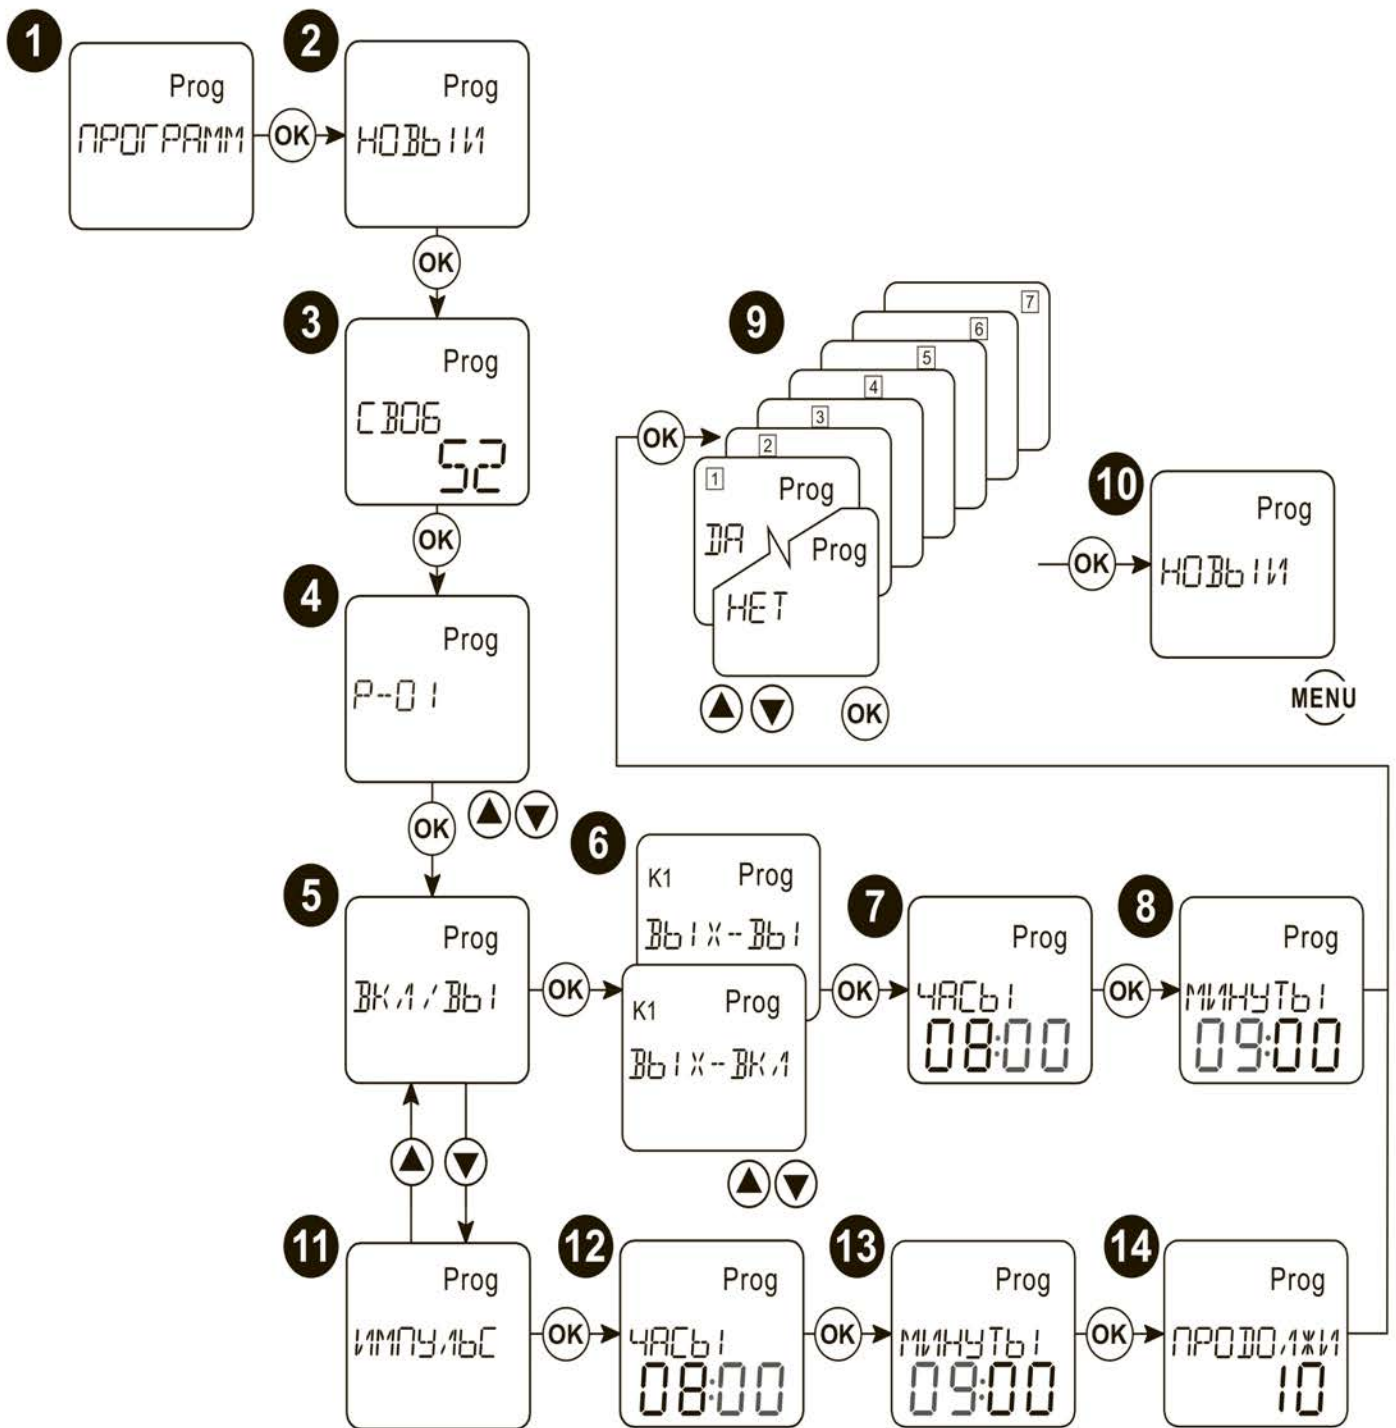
1
Prog
ПРОГРАММ
OK
2
Prog
НОВЫЙ
OK
3
Prog
СВОБ
52
OK
4
Prog
P--01
OK
5
Prog
ВКЛ/ВЫ
OK
6
K1 Prog
ВЫХ--ВЫ
K1 Prog
ВЫХ--ВКЛ
OK
7
Prog
ЧАСЫ
08:00
OK
8
Prog
МИНУТЫ
09:00
9
OK
7
6
5
4
3
2
1
Prog
ДА
Prog
НЕТ
OK
10
OK
Prog
НОВЫЙ
MENU
11
Prog
ИМПУЛЬС
OK
12
Prog
ЧАСЫ
08:00
OK
13
Prog
МИНУТЫ
09:00
OK
14
Prog
ПРОДОЛЖИ
10